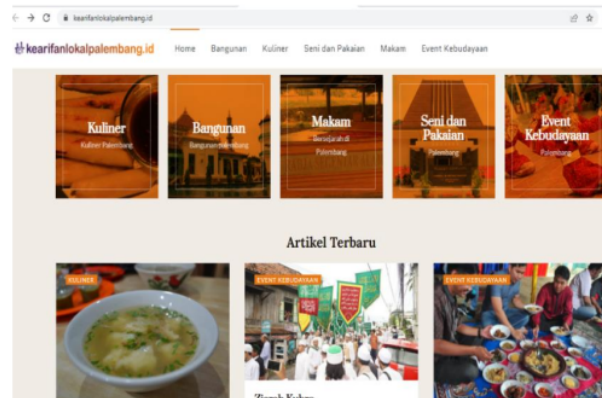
kearifanlokalpalembang.id

kearifanlokalpalembang.id Home Bangunan Kuliner Seni dan Pakaian Makam Event Kebudayaan

Kuliner
Kuliner Palembang

Bangunan
Bangunan Palembang

Makam
Bersejarah di Palembang

Seni dan Pakaian
Palembang

Event Kebudayaan
Palembang

Artikel Terbaru

KULINER

EVENT KEBUDAYAAN

Ziarah Kubro

EVENT KEBUDAYAAN